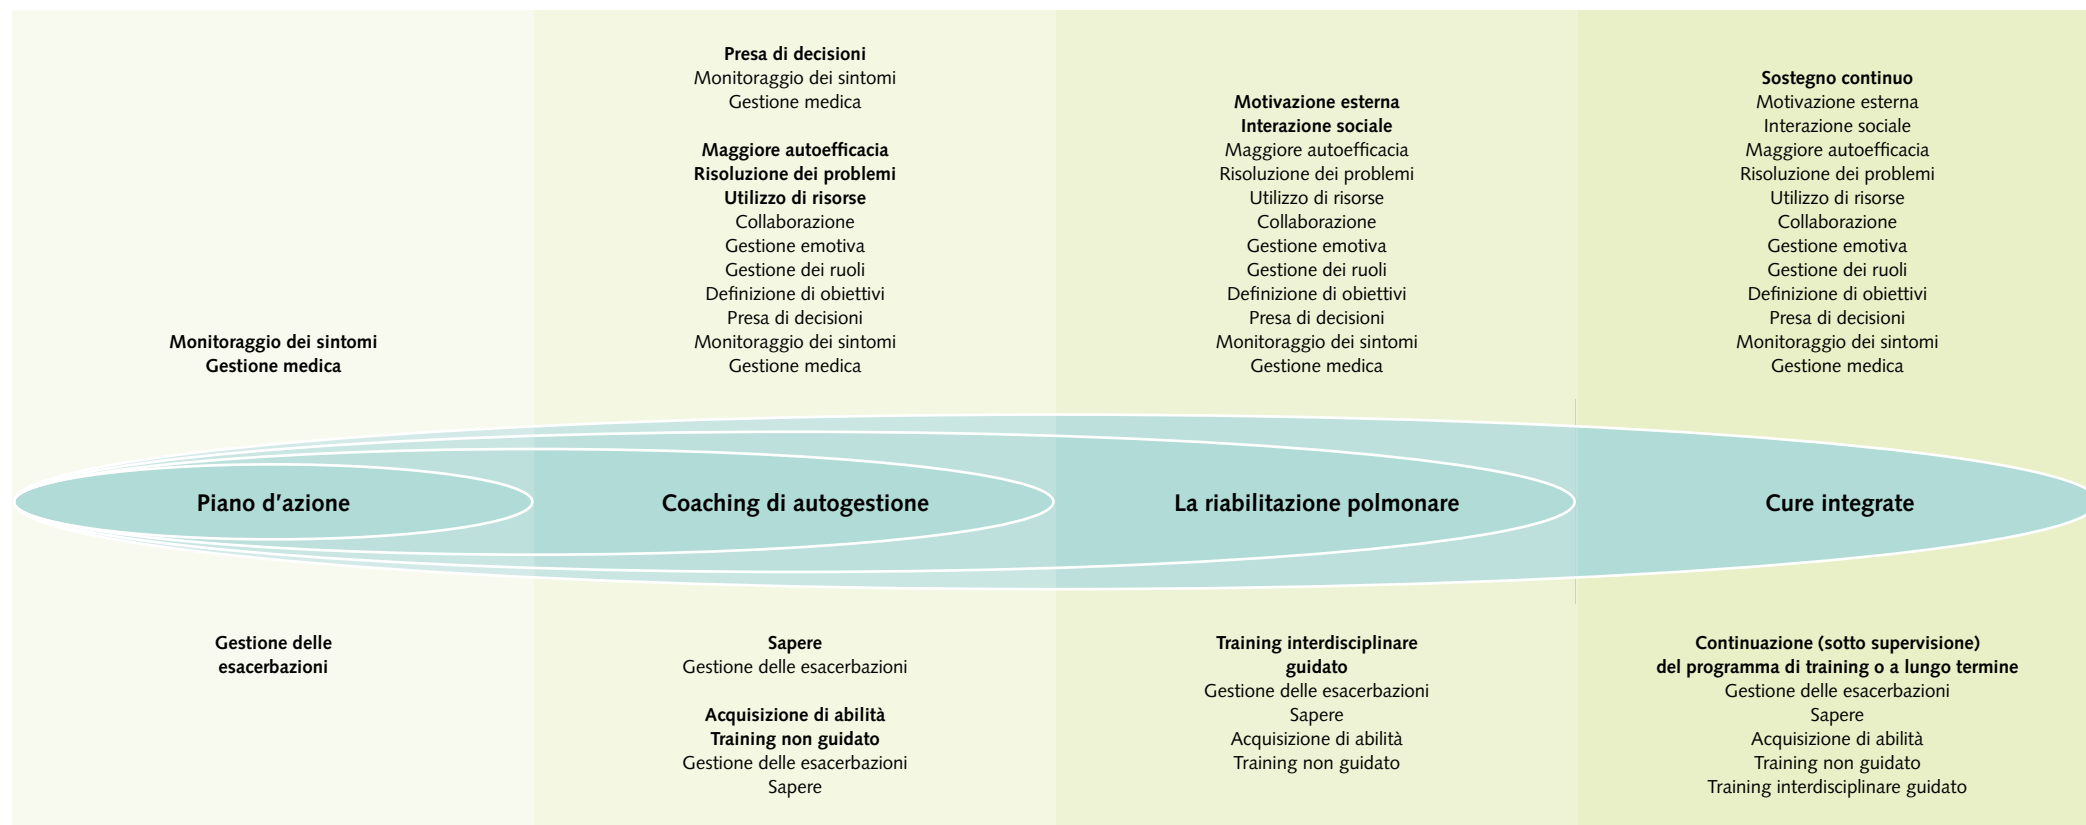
Monitoraggio dei sintomi
Gestione medica

Piano d'azione

Gestione delle esacerbazioni

Presa di decisioni
Monitoraggio dei sintomi
Gestione medica

Maggiore autoefficacia
Risoluzione dei problemi
Utilizzo di risorse
Collaborazione
Gestione emotiva
Gestione dei ruoli
Definizione di obiettivi
Presa di decisioni
Monitoraggio dei sintomi
Gestione medica

Coaching di autogestione

Sapere
Gestione delle esacerbazioni

Acquisizione di abilità
Training non guidato
Gestione delle esacerbazioni
Sapere

Motivazione esterna
Interazione sociale
Maggiore autoefficacia
Risoluzione dei problemi
Utilizzo di risorse
Collaborazione
Gestione emotiva
Gestione dei ruoli
Definizione di obiettivi
Presa di decisioni
Monitoraggio dei sintomi
Gestione medica

La riabilitazione polmonare

Training interdisciplinare guidato
Gestione delle esacerbazioni
Sapere
Acquisizione di abilità
Training non guidato

Sostegno continuo
Motivazione esterna
Interazione sociale
Maggiore autoefficacia
Risoluzione dei problemi
Utilizzo di risorse
Collaborazione
Gestione emotiva
Gestione dei ruoli
Definizione di obiettivi
Presa di decisioni
Monitoraggio dei sintomi
Gestione medica

Cure integrate

Continuazione (sotto supervisione) del programma di training o a lungo termine
Gestione delle esacerbazioni
Sapere
Acquisizione di abilità
Training non guidato
Training interdisciplinare guidato